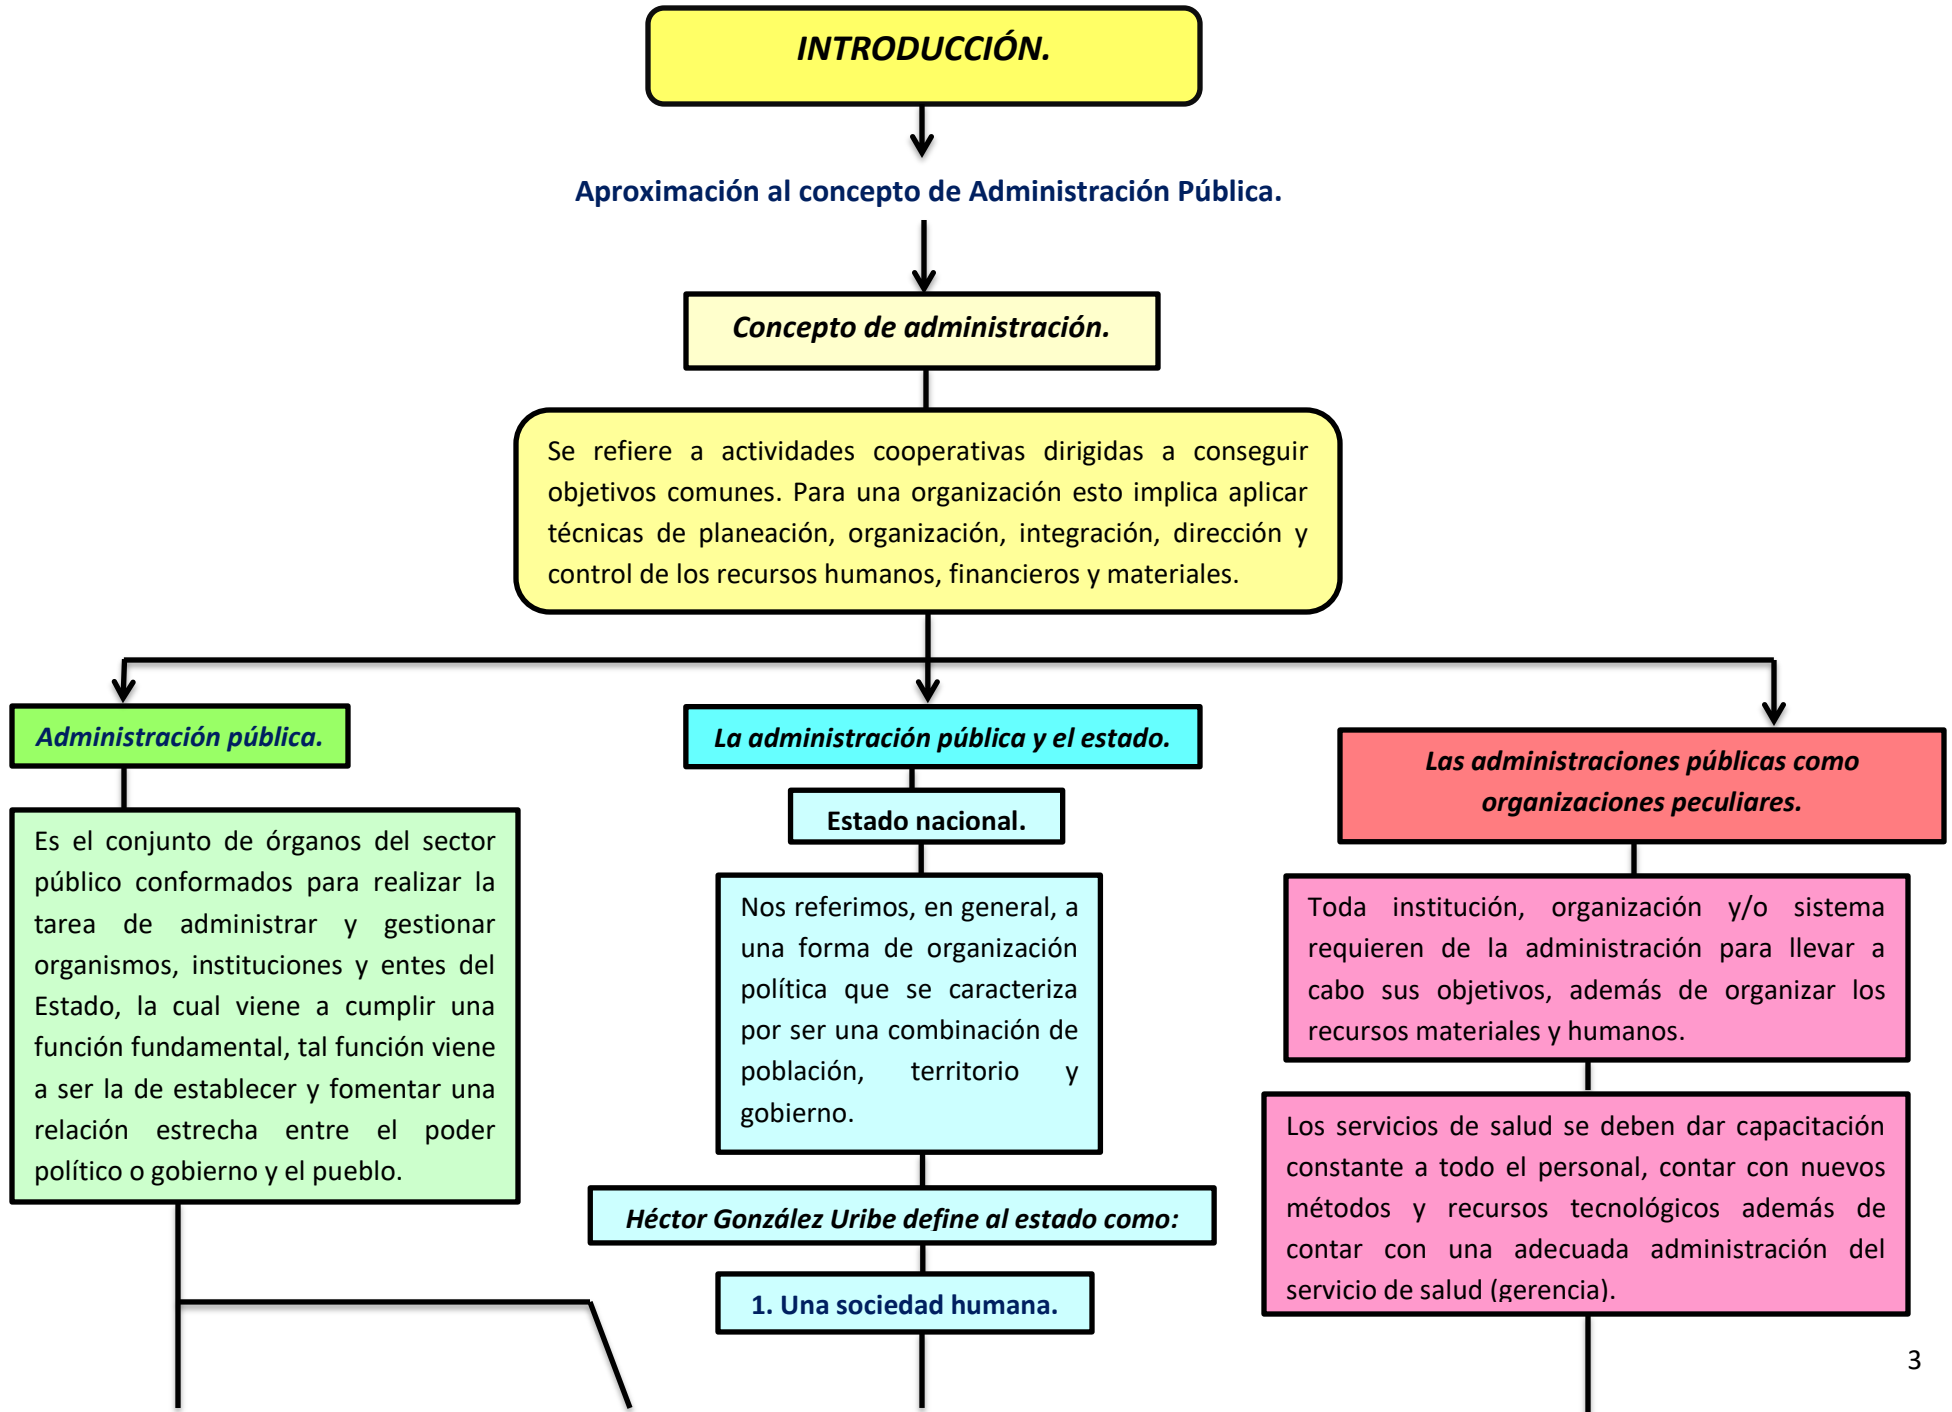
INTRODUCCIÓN.

Aproximación al concepto de Administración Pública.

Concepto de administración.

Se refiere a actividades cooperativas dirigidas a conseguir objetivos comunes. Para una organización esto implica aplicar técnicas de planeación, organización, integración, dirección y control de los recursos humanos, financieros y materiales.

Administración pública.

Es el conjunto de órganos del sector público conformados para realizar la tarea de administrar y gestionar organismos, instituciones y entes del Estado, la cual viene a cumplir una función fundamental, tal función viene a ser la de establecer y fomentar una relación estrecha entre el poder político o gobierno y el pueblo.

La administración pública y el estado.

Estado nacional.

Nos referimos, en general, a una forma de organización política que se caracteriza por ser una combinación de población, territorio y gobierno.

Héctor González Uribe define al estado como:

1. Una sociedad humana.

Las administraciones públicas como organizaciones peculiares.

Toda institución, organización y/o sistema requieren de la administración para llevar a cabo sus objetivos, además de organizar los recursos materiales y humanos.

Los servicios de salud se deben dar capacitación constante a todo el personal, contar con nuevos métodos y recursos tecnológicos además de contar con una adecuada administración del servicio de salud (gerencia).

3